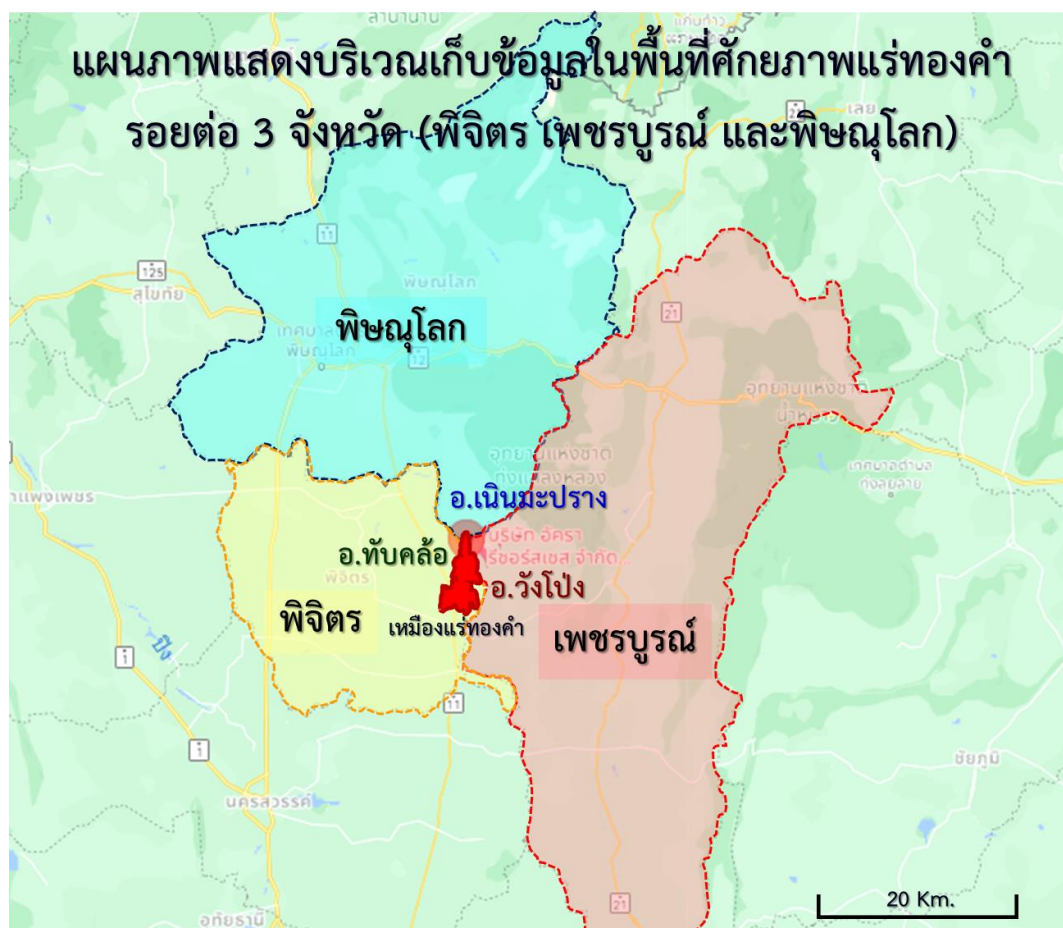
แผนภาพแสดงบริเวณเก็บข้อมูลในพื้นที่ศักยภาพแร่ทองคำ
รอยต่อ 3 จังหวัด (พิจิตร เพชรบูรณ์ และพิษณุโลก)

ลำนานาน
เลย
125
สุโขทัย
11
พิษณุโลก
พิษณุโลก
เทศบาลนคร พิษณุโลก
12
21
อุทยานแห่งชาติ น้ำหนาว
อุทยานแห่งชาติ ทุ่งแสลงหลวง
เทศบาลตำบล ทุ่งสมอ
กำแพงเพชร
อ.เนินมะปราง
บริษัท อัครา รีซอร์สเซส จำกัด
อ.ทับคล้อ
พิจิตร
อ.วังโป่ง
พิจิตร
เหมืองแร่ทองคำ
เพชรบูรณ์
1
ปิง
11
1
ชัยภูมิ
นครสวรรค์
21
อุทัยธานี
20 Km.